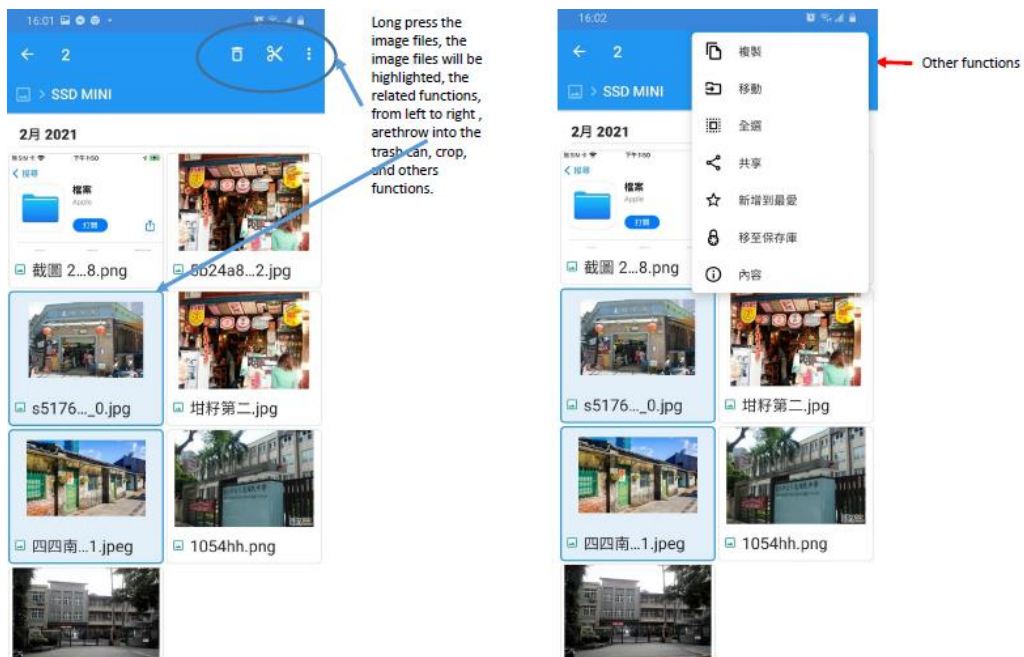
16:01

2

SSD MINI

2月 2021

檔案

Apple

打開

截圖 2...8.png

5b24a8...2.jpg

s5176..._0.jpg

坩杍第二.jpg

四四南...1.jpeg

1054hh.png

Long press the image files, the image files will be highlighted, the related functions, from left to right , arethrow into the trash can, crop, and others functions.

16:02

2

SSD MINI

2月 2021

檔案

Apple

截圖 2...8.png

s5176..._0.jpg

坩杍第二.jpg

四四南...1.jpeg

1054hh.png

複製

移動

全選

共享

新增到最愛

移至保存庫

內容

Other functions